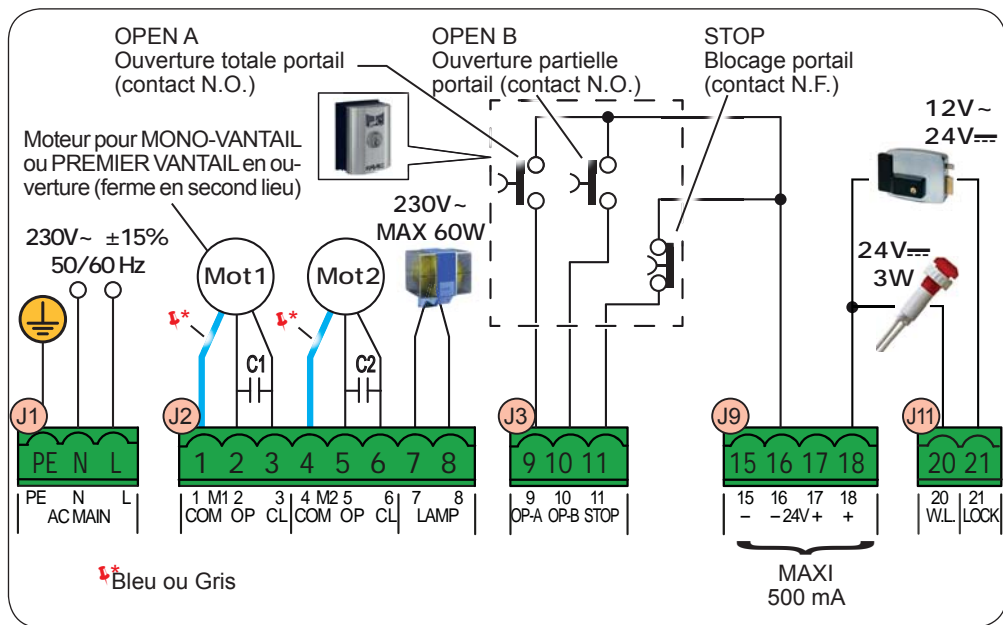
OPEN A
Ouverture totale portail
(contact N.O.)

OPEN B
Ouverture partielle
portail (contact N.O.)

STOP
Blocage portail
(contact N.F.)

12V~
24V⎓

Moteur pour MONO-VANTAIL ou PREMIER VANTAIL en ouverture (ferme en second lieu)

230V~
MAX 60W

24V⎓
3W

230V~ ±15%
50/60 Hz

Mot1

Mot2

*

*

C1

C2

J1
PE N L
PE N L
AC MAIN

J2
1 2 3 4 5 6 7 8
1 M1 2 3 4 M2 5 6 7 8
COM OP CL COM OP CL LAMP

J3
9 10 11
9 10 11
OP-A OP-B STOP

J9
15 16 17 18
15 16 17 18
– –24V + +

J11
20 21
20 21
W.L. LOCK

*Bleu ou Gris

MAXI
500 mA